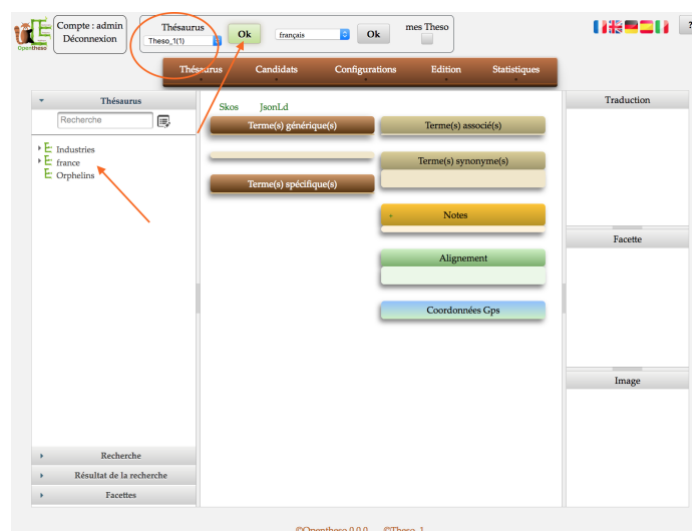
Opentheso

Compte : admin
Déconnexion

Thésaurus
Theso_1(1)
Ok

français
Ok

mes Theso

?

Thésaurus Candidats Configurations Edition Statistiques

Thésaurus
Recherche

Industries
france
Orphelins

Recherche
Résultat de la recherche
Facettes

Skos JsonLd

Terme(s) générique(s)
Terme(s) spécifique(s)
Terme(s) associé(s)
Terme(s) synonyme(s)
Notes
Alignement
Coordonnées Gps

Traduction
Facette
Image

©Opentheso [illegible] ©Theso_1